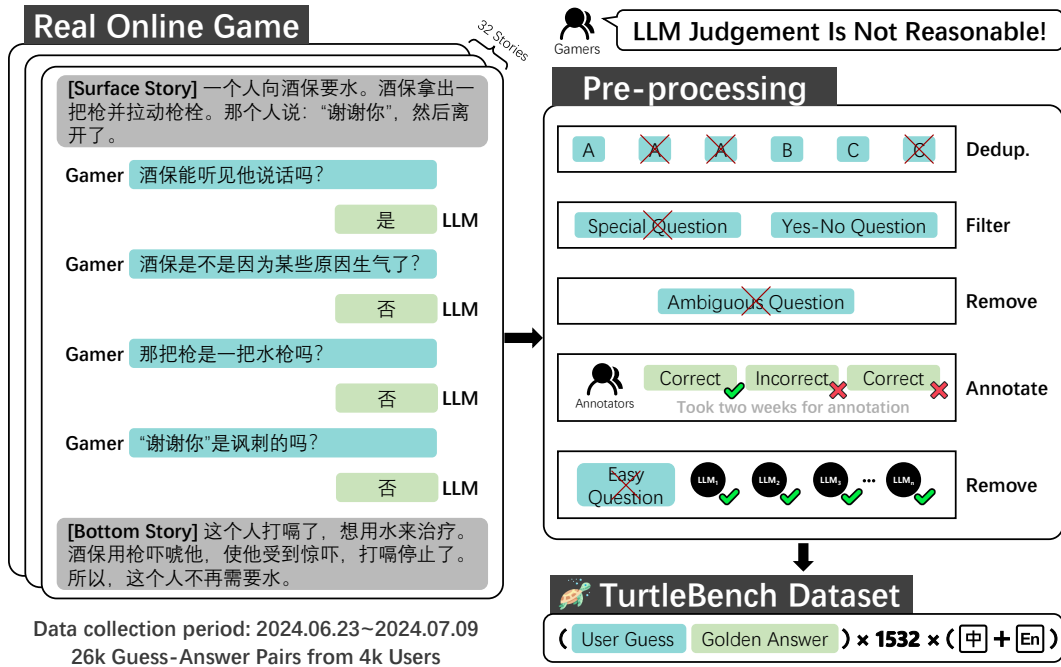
Real Online Game

32 Stories

[Surface Story] 一个人向酒保要水。酒保拿出一把枪并拉动枪栓。那个人说："谢谢你"，然后离开了。

Gamer 酒保能听见他说话吗？

是 LLM

Gamer 酒保是不是因为某些原因生气了？

否 LLM

Gamer 那把枪是一把水枪吗？

否 LLM

Gamer "谢谢你"是讽刺的吗？

否 LLM

[Bottom Story] 这个人打嗝了，想用水来治疗。酒保用枪吓唬他，使他受到惊吓，打嗝停止了。所以，这个人不再需要水。

Data collection period: 2024.06.23~2024.07.09
26k Guess-Answer Pairs from 4k Users

Gamers

LLM Judgement Is Not Reasonable!

Pre-processing

A A A B C C Dedup.

Special Question Yes-No Question Filter

Ambiguous Question Remove

Annotators Correct Incorrect Correct Annotate
Took two weeks for annotation

Easy Question LLM₁ LLM₂ LLM₃ ... LLMₙ Remove

TurtleBench Dataset

( User Guess Golden Answer ) × 1532 × ( 中 + En )